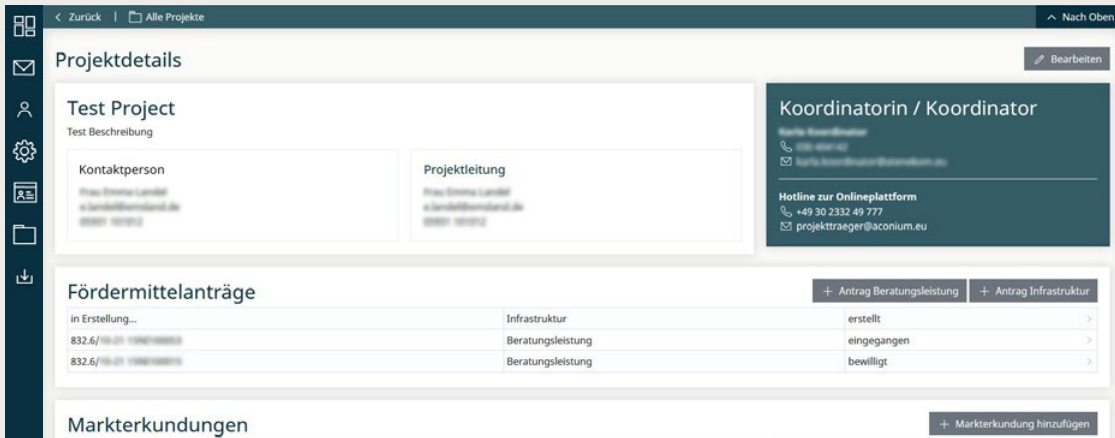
< Zurück | Alle Projekte

^ Nach Oben

Projektdetails

Bearbeiten

Test Project
Test Beschreibung

Kontaktperson
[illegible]
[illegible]
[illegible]

Projektleitung
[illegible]
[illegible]
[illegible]

Koordinatorin / Koordinator
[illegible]
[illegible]
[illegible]

Hotline zur Onlineplattform
+49 30 2332 49 777
projekttraeger@aconium.eu

Fördermittelanträge

+ Antrag Beratungsleistung
+ Antrag Infrastruktur

| | | |
|---|---|---|
| in Erstellung... | Infrastruktur | erstellt |
| 832.6/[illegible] | Beratungsleistung | eingegangen |
| 832.6/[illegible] | Beratungsleistung | bewilligt |

Markterkundungen

+ Markterkundung hinzufügen